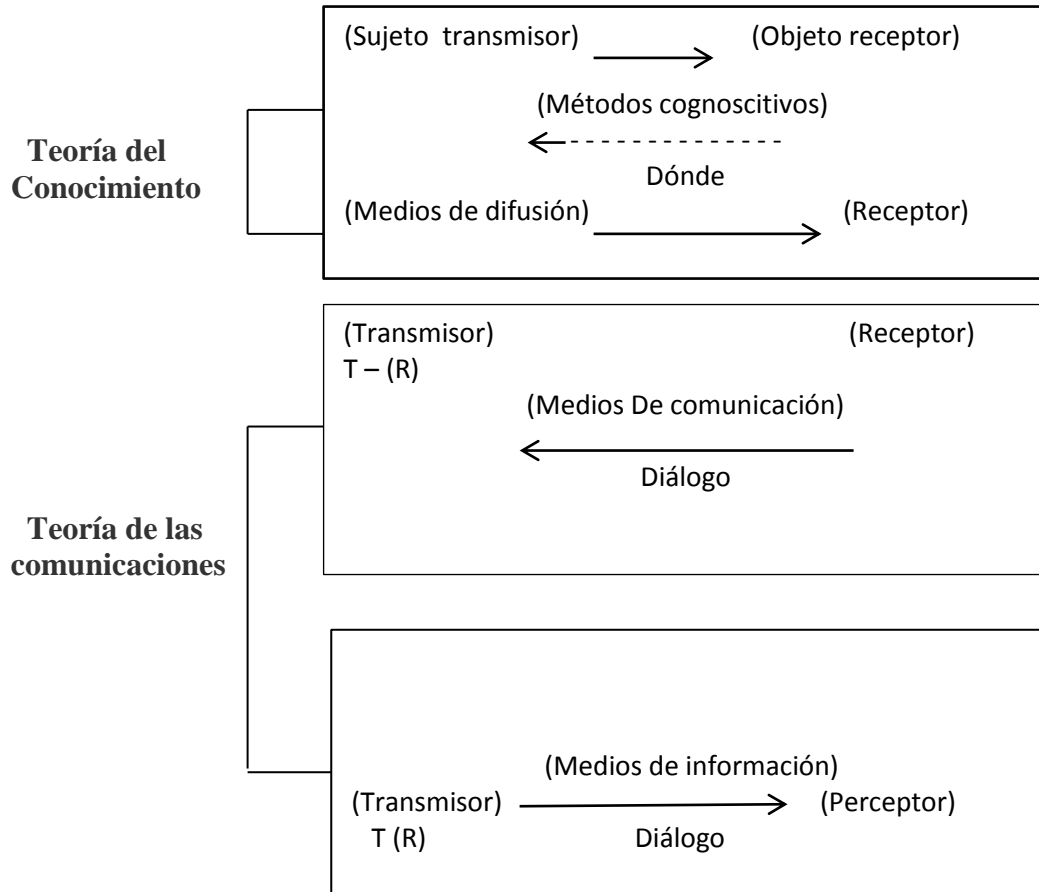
Teoría del Conocimiento

(Sujeto transmisor) (Objeto receptor)

(Métodos cognoscitivos)

Dónde

(Medios de difusión) (Receptor)

Teoría de las comunicaciones

(Transmisor) (Receptor)
T – (R)

(Medios De comunicación)

Diálogo

(Medios de información)

(Transmisor) (Perceptor)
T (R)

Diálogo